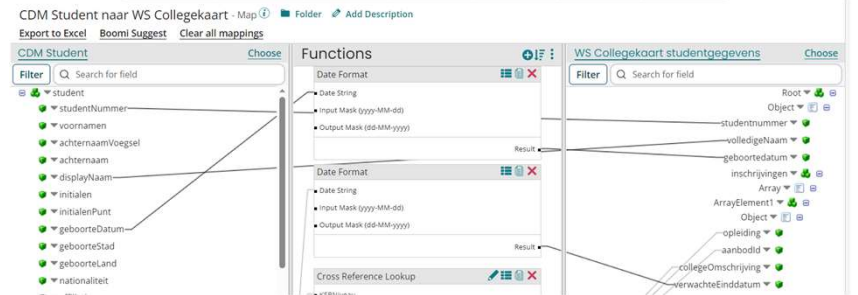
CDM Student naar WS Collegekaart - Map Folder Add Description

Export to Excel Boomi Suggest Clear all mappings

CDM Student Choose

Filter Search for field

student
studentNummer
voornamen
achternaamVoegsel
achternaam
displayNaam
initialen
initialenPunt
geboorteDatum
geboorteStad
geboorteLand
nationaliteit

Functions

Date Format
Date String
Input Mask (yyyy-MM-dd)
Output Mask (dd-MM-yyyy)
Result

Date Format
Date String
Input Mask (yyyy-MM-dd)
Output Mask (dd-MM-yyyy)
Result

Cross Reference Lookup

WS Collegekaart studentgegevens Choose

Filter Search for field

Root
Object
studentnummer
volledigeNaam
geboortedatum
inschrijvingen
Array
ArrayElement1
Object
opleiding
aanbodId
collegeOmschrijving
verwachteEinddatum